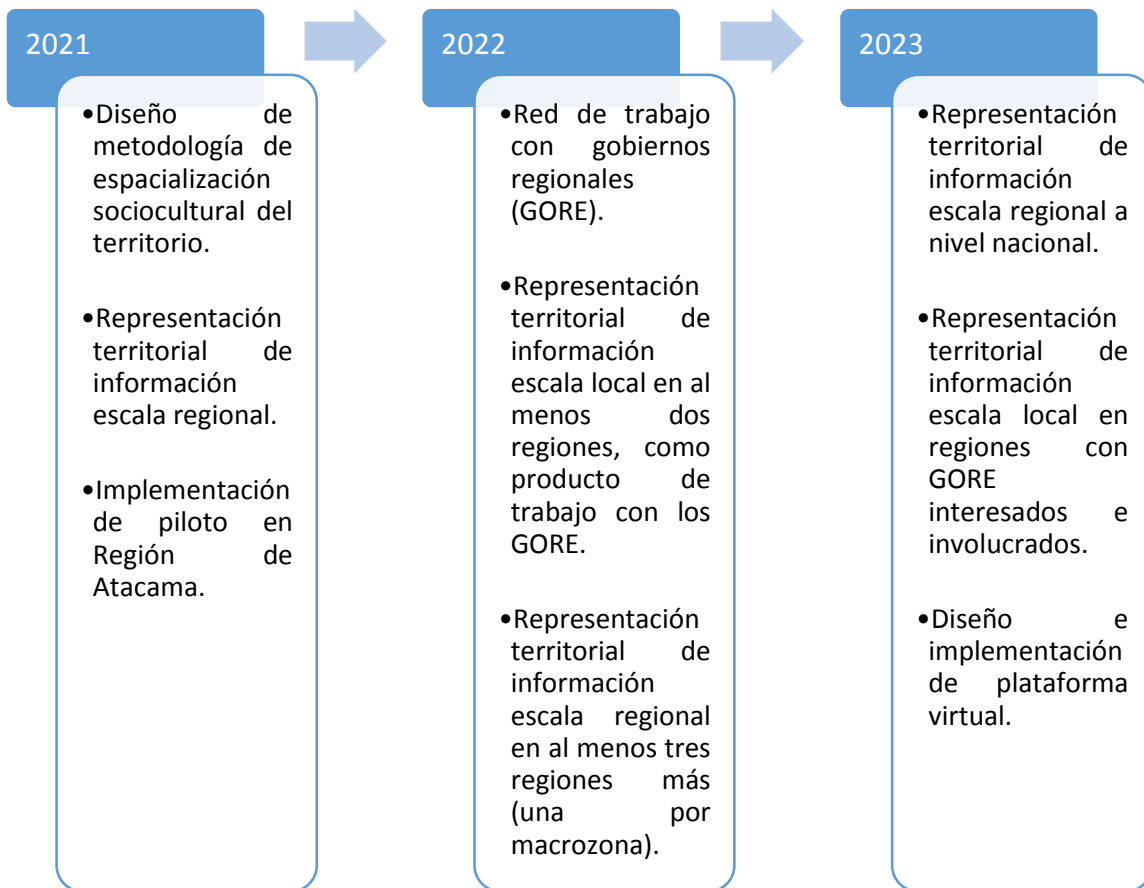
2021

•Diseño de metodología de espacialización sociocultural del territorio.

•Representación territorial de información escala regional.

•Implementación de piloto en Región de Atacama.

2022

•Red de trabajo con gobiernos regionales (GORE).

•Representación territorial de información escala local en al menos dos regiones, como producto de trabajo con los GORE.

•Representación territorial de información escala regional en al menos tres regiones más (una por macrozona).

2023

•Representación territorial de información escala regional a nivel nacional.

•Representación territorial de información escala local en regiones con GORE interesados e involucrados.

•Diseño e implementación de plataforma virtual.